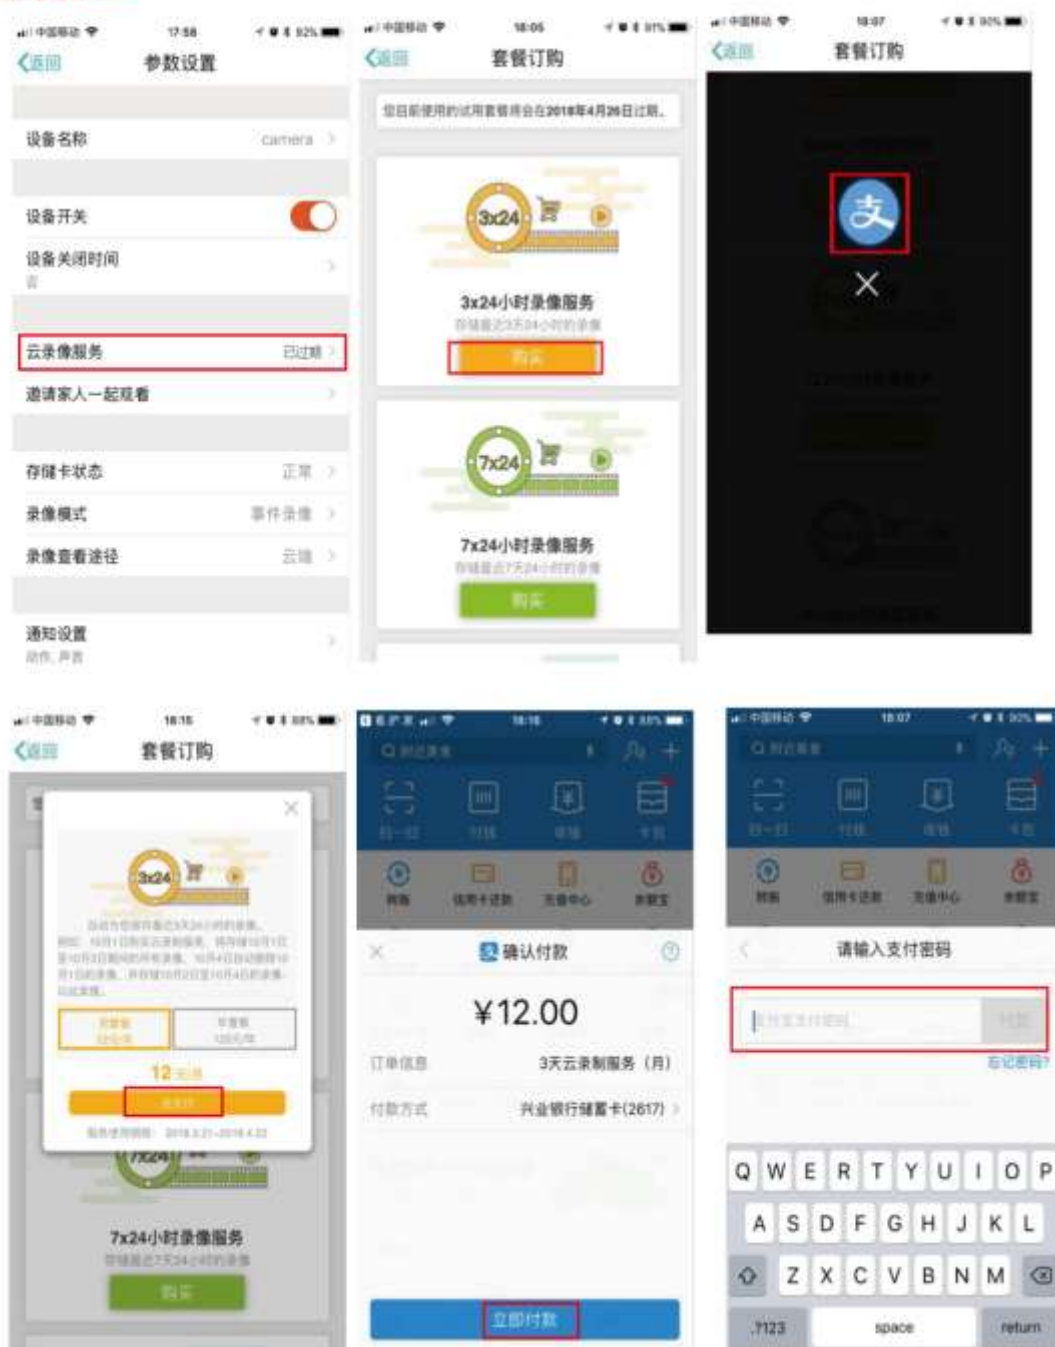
中国移动 17:58 92%
返回 参数设置
设备名称 camera
设备开关
设备关闭时间
云录像服务 已过期
邀请家人一起观看
存储卡状态 正常
录像模式 事件录像
录像查看途径 云端
通知设置
震动, 声音

中国移动 18:05 91%
返回 套餐订购
您目前使用的试用套餐将会在2018年4月26日过期。
3x24
3x24小时录像服务
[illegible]
购买
7x24
7x24小时录像服务
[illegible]
购买

中国移动 18:07 90%
返回 套餐订购
支
×

中国移动 18:15 88%
返回 套餐订购
×
3x24
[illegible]
12 元/月
支付
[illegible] 2018.3.21-2018.4.22
7x24
7x24小时录像服务
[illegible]
购买

18:16 88%
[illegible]
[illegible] 付钱 收钱 卡包
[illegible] 信用卡还款 充值中心 余额宝
×
支 确认付款
¥12.00
订单信息 3天云录制服务（月）
付款方式 兴业银行储蓄卡(2617)
立即付款

中国移动 18:07 90%
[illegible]
请输入支付密码
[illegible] 付款
忘记密码?
Q W E R T Y U I O P
A S D F G H J K L
Z X C V B N M
.?123 space return